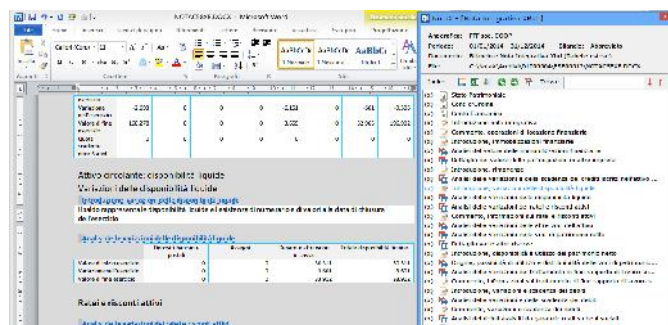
Attivo circolante: disponibilità liquide

Variazioni delle disponibilità liquide

Ratei e risconti attivi

| | | | | | |
|---|---|---|---|---|---|
| Variazione nell'esercizio | -3.200 | 0 | 0 | -2.123 | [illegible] | -3.323 |
| Valore di fine esercizio | 100.273 | 0 | 0 | 3.000 | 32.000 | 135.000 |

Anagrafica: FTT srl 2014
Periodo: 01/01/2014 31/12/2014 Bilancio: Abbreviato

Stato Patrimoniale
Conto Economico
Commento, operazioni di locazione finanziaria
Introduzione, Immobilizzazioni finanziarie
Introduzione, Attivo circolante
Introduzione, disponibilità liquide
Analisi delle variazioni delle disponibilità liquide
Commento, informazioni sui ratei e risconti attivi
Analisi delle variazioni dei ratei e risconti attivi
Introduzione, disponibilità liquide sul patrimonio netto